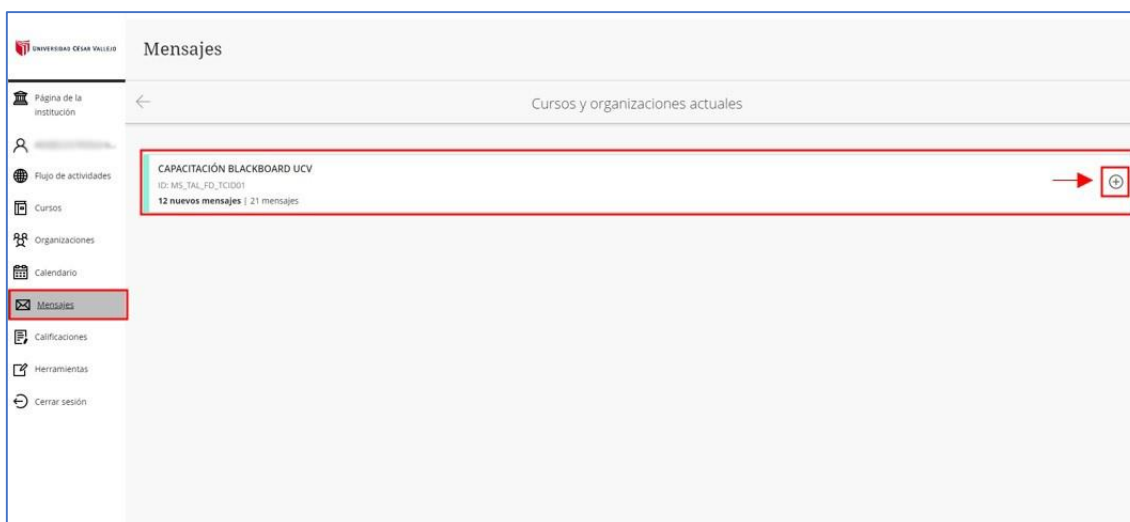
Universidad César Vallejo

Mensajes

Página de la institución

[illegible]

Flujo de actividades

Cursos

Organizaciones

Calendario

Mensajes

Calificaciones

Herramientas

Cerrar sesión

Cursos y organizaciones actuales

CAPACITACIÓN BLACKBOARD UCV
ID: MS_TAL_FD_TCID01
12 nuevos mensajes | 21 mensajes